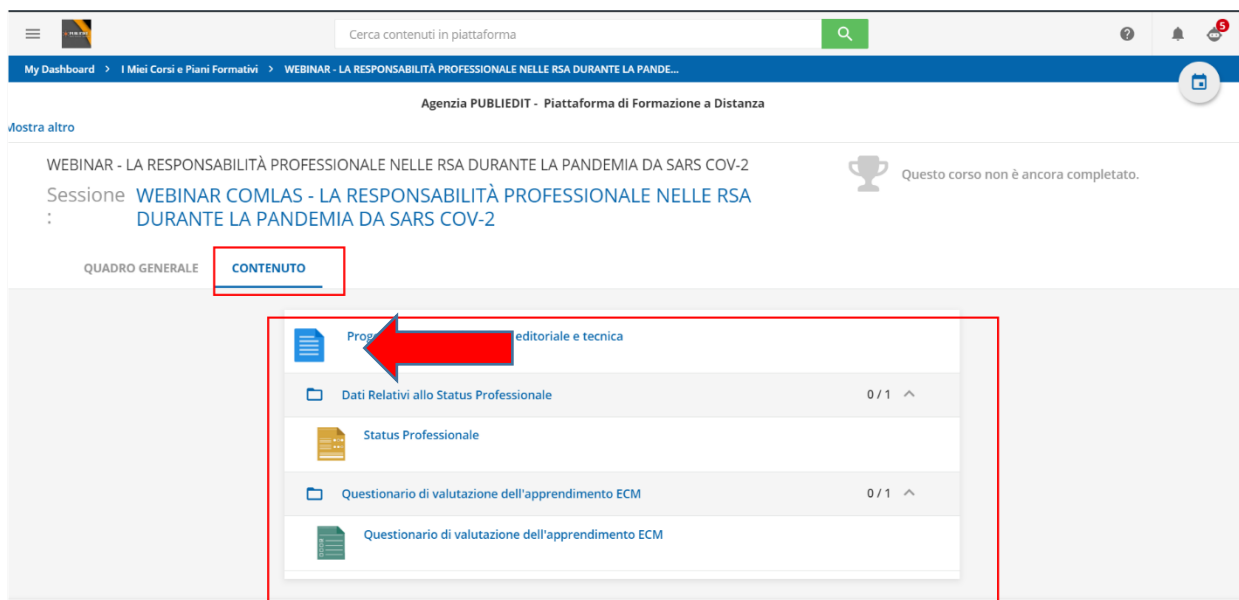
Cerca contenuti in piattaforma

5

My Dashboard > I Miei Corsi e Piani Formativi > WEBINAR - LA RESPONSABILITÀ PROFESSIONALE NELLE RSA DURANTE LA PANDE...

Agenzia PUBLIEDIT - Piattaforma di Formazione a Distanza

Mostra altro

WEBINAR - LA RESPONSABILITÀ PROFESSIONALE NELLE RSA DURANTE LA PANDEMIA DA SARS COV-2

Sessione : WEBINAR COMLAS - LA RESPONSABILITÀ PROFESSIONALE NELLE RSA DURANTE LA PANDEMIA DA SARS COV-2

Questo corso non è ancora completato.

QUADRO GENERALE

CONTENUTO

Prog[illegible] editoriale e tecnica

Dati Relativi allo Status Professionale 0 / 1

Status Professionale

Questionario di valutazione dell'apprendimento ECM 0 / 1

Questionario di valutazione dell'apprendimento ECM